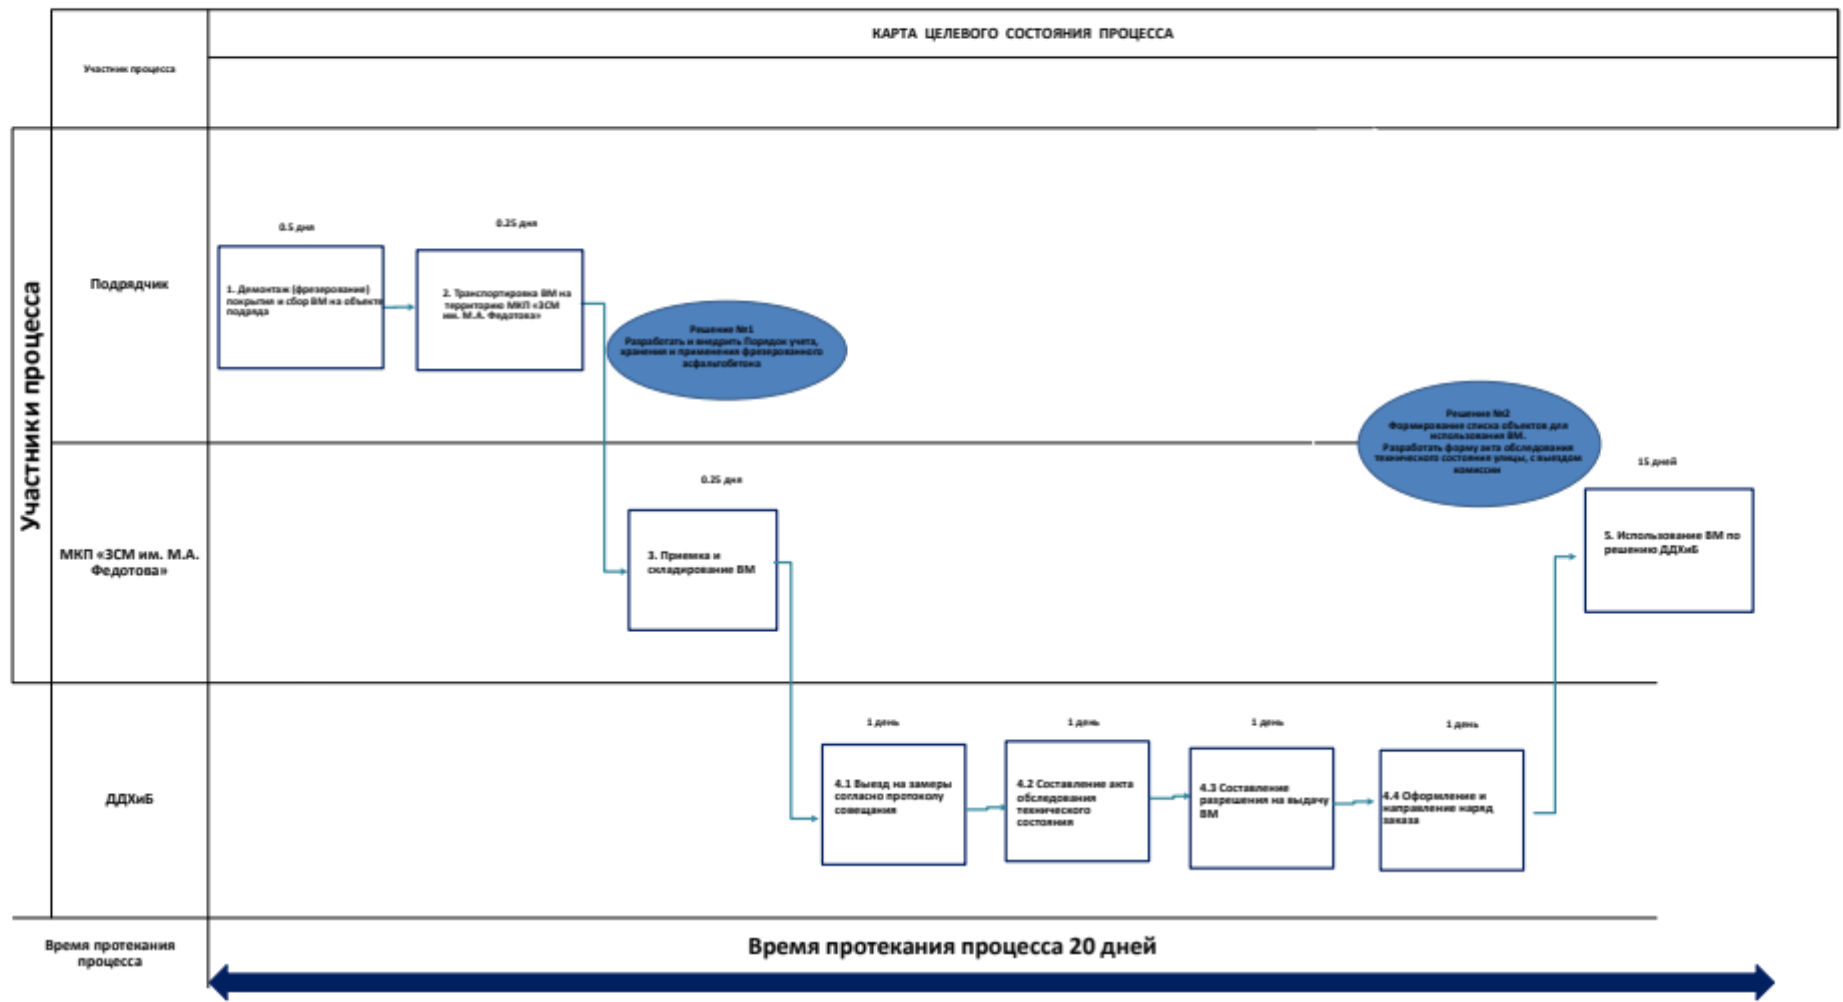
КАРТА ЦЕЛЕВОГО СОСТОЯНИЯ ПРОЦЕССА

Участник процесса

Участники процесса

Подрядчик

0.5 дня

1. Демонтаж (фрезерование) покрытия и сбор ВМ на объекте подряда

0.25 дня

2. Транспортировка ВМ на территорию МКП «ЗСМ им. М.А. Федотова»

Решение №1
Разработать и внедрить Порядок учета, хранения и применения фрезерованного асфальтобетона

МКП «ЗСМ им. М.А. Федотова»

0.25 дня

3. Приемка и складирование ВМ

Решение №2
Формирование списка объектов для использования ВМ.
Разработать форму акта обследования технического состояния улицы, с выездом комиссии

15 дней

5. Использование ВМ по решению ДДХиБ

ДДХиБ

1 день

4.1 Выезд на замеры согласно протоколу совещания

1 день

4.2 Составление акта обследования технического состояния

1 день

4.3 Составление разрешения на выдачу ВМ

1 день

4.4 Оформление и направление наряд заказа

Время протекания процесса

Время протекания процесса 20 дней